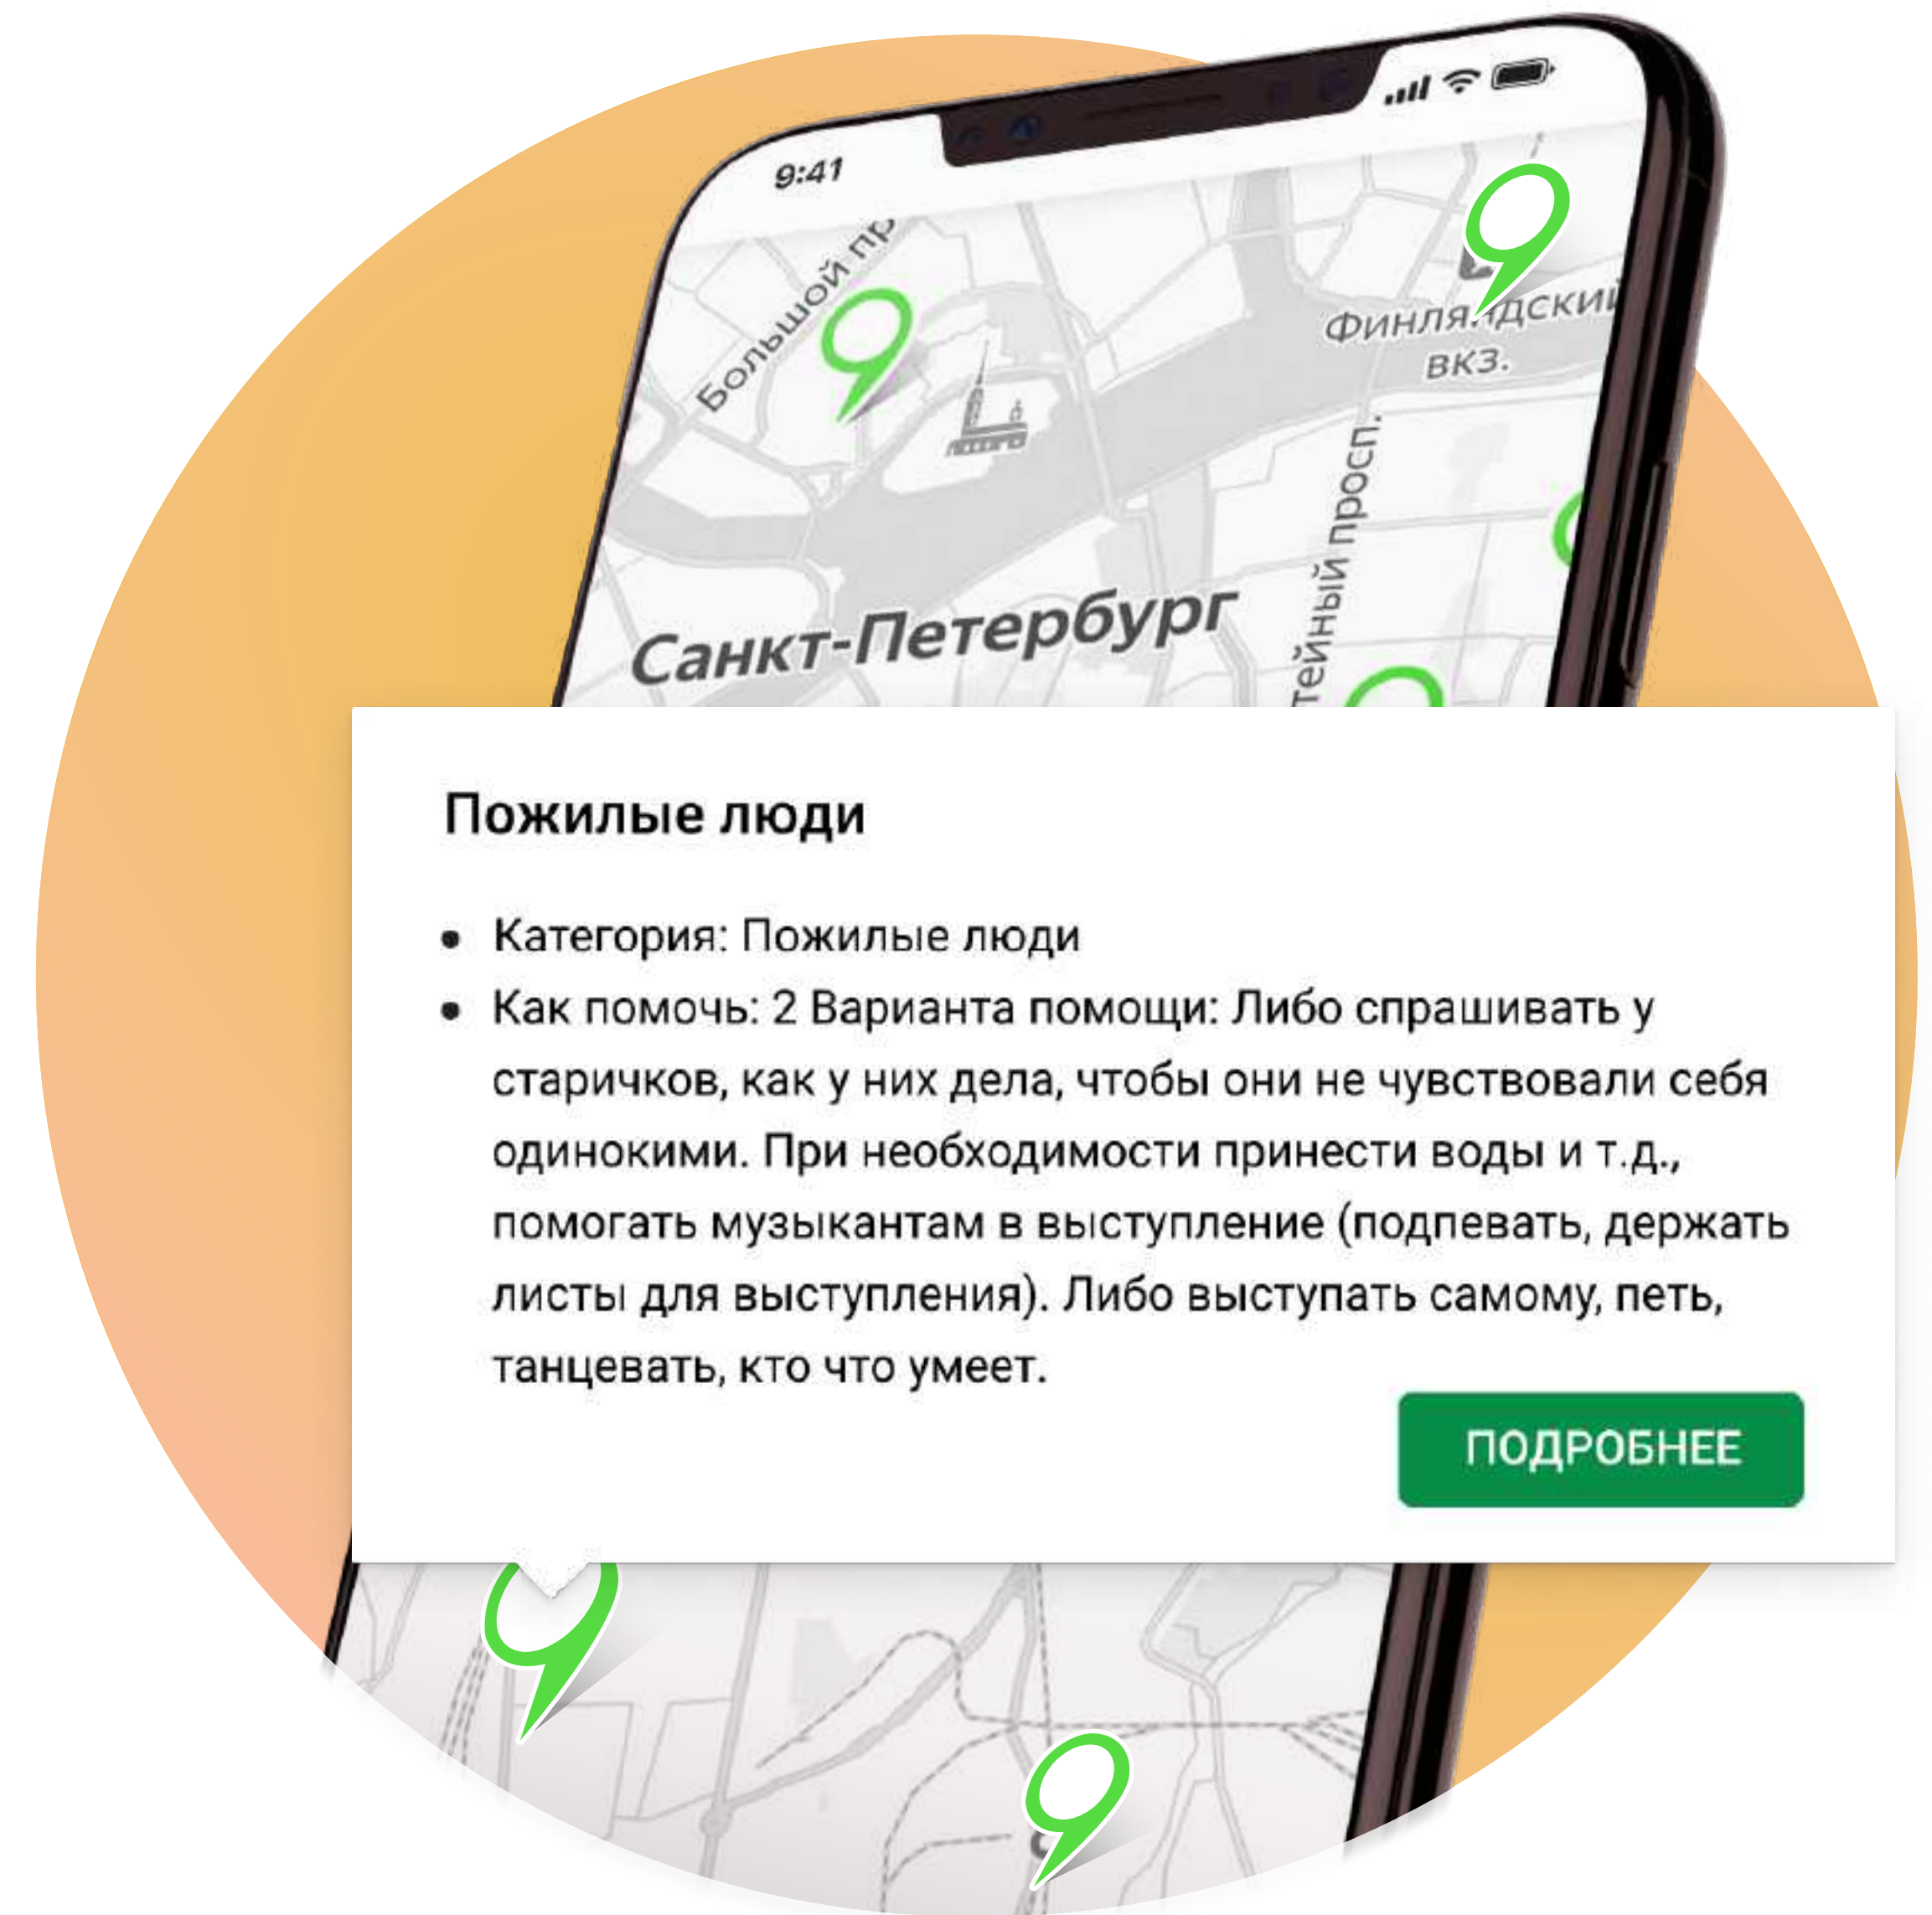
9:41

Большой пр

Финля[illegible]дский вкз.

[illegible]тейный просп.

Санкт-Петербург

Пожилые люди

- Категория: Пожилые люди
- Как помочь: 2 Варианта помощи: Либо спрашивать у старичков, как у них дела, чтобы они не чувствовали себя одинокими. При необходимости принести воды и т.д., помогать музыкантам в выступление (подпевать, держать листы для выступления). Либо выступать самому, петь, танцевать, кто что умеет.

ПОДРОБНЕЕ